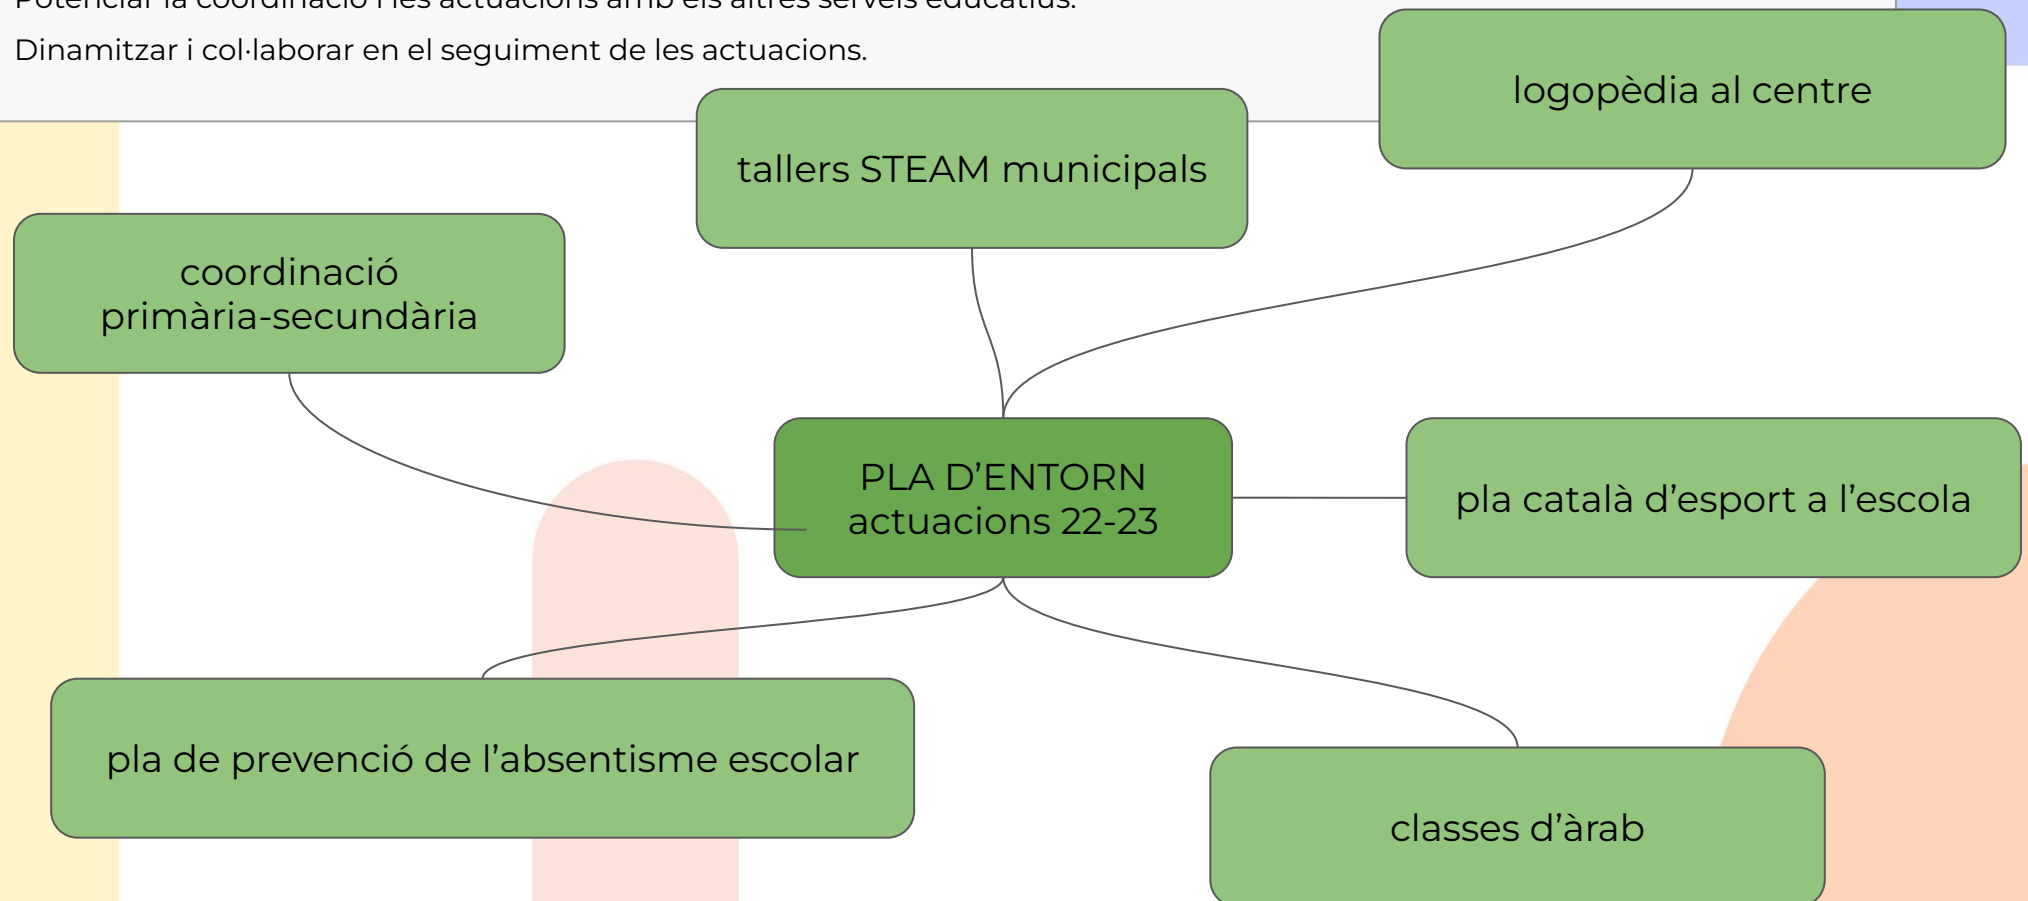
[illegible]

Dinamitzar i col·laborar en el seguiment de les actuacions.

logopèdia al centre

tallers STEAM municipals

coordinació primària-secundària

PLA D'ENTORN actuacions 22-23

pla català d'esport a l'escola

pla de prevenció de l'absentisme escolar

classes d'àrab